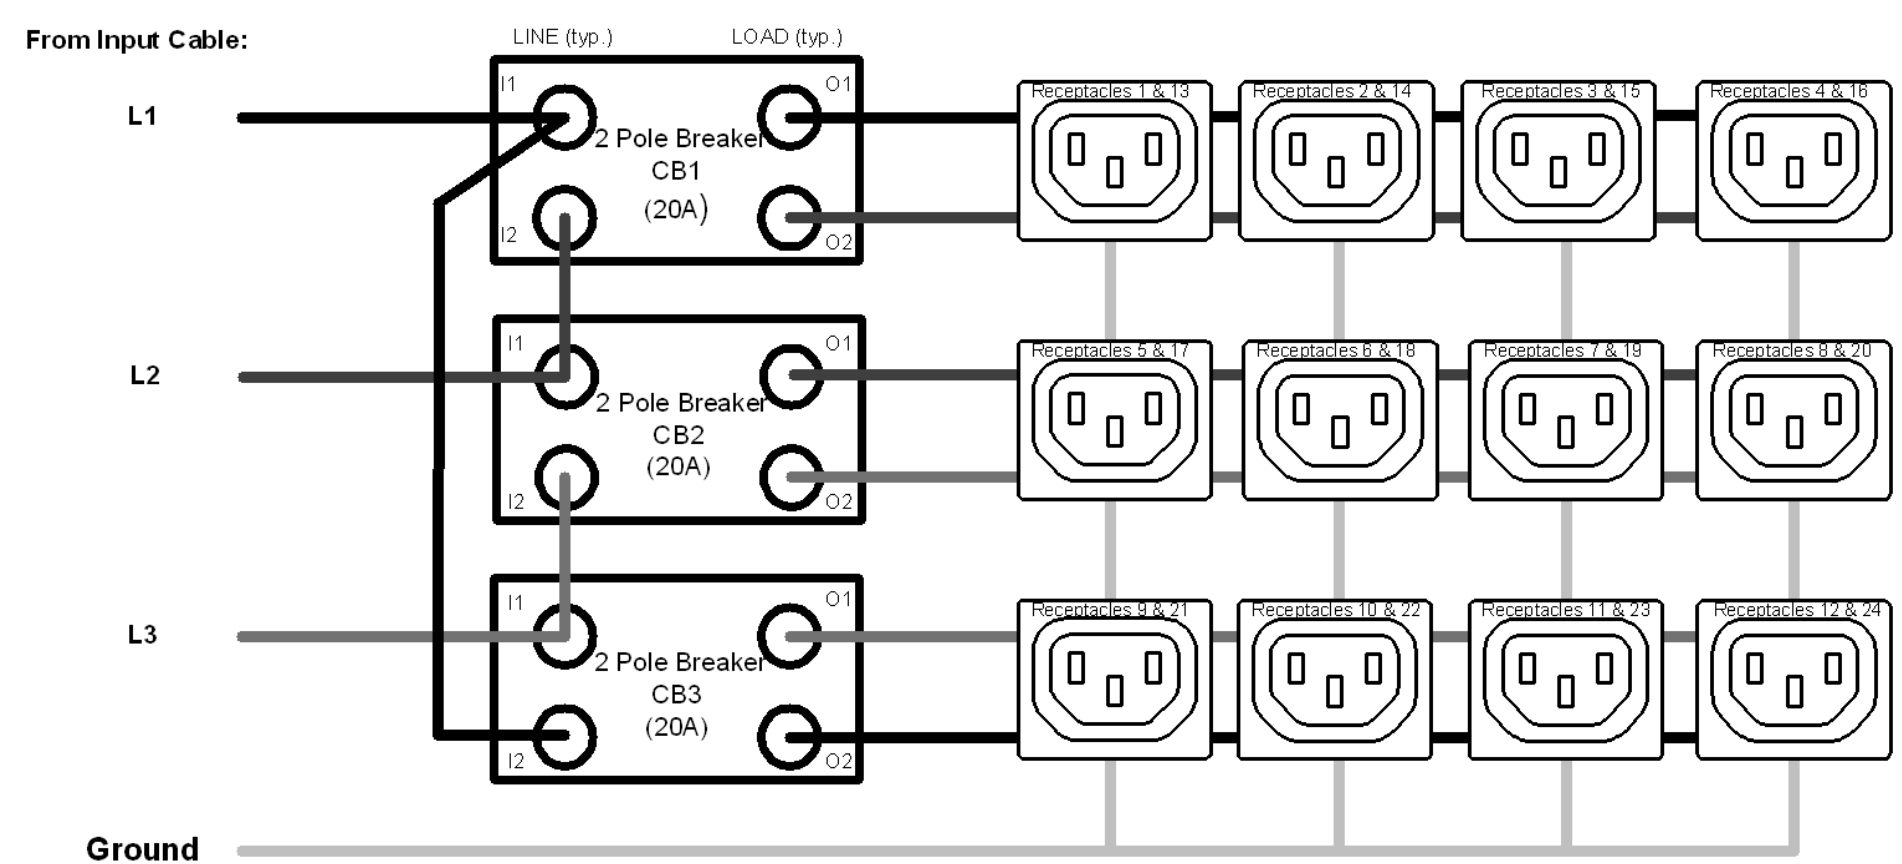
From Input Cable:

LINE (typ.)

LOAD (typ.)

L1

I1

O1

2 Pole Breaker CB1 (20A)

I2

O2

Receptacles 1 & 13

Receptacles 2 & 14

Receptacles 3 & 15

Receptacles 4 & 16

L2

I1

O1

2 Pole Breaker CB2 (20A)

I2

O2

Receptacles 5 & 17

Receptacles 6 & 18

Receptacles 7 & 19

Receptacles 8 & 20

L3

I1

O1

2 Pole Breaker CB3 (20A)

I2

O2

Receptacles 9 & 21

Receptacles 10 & 22

Receptacles 11 & 23

Receptacles 12 & 24

Ground